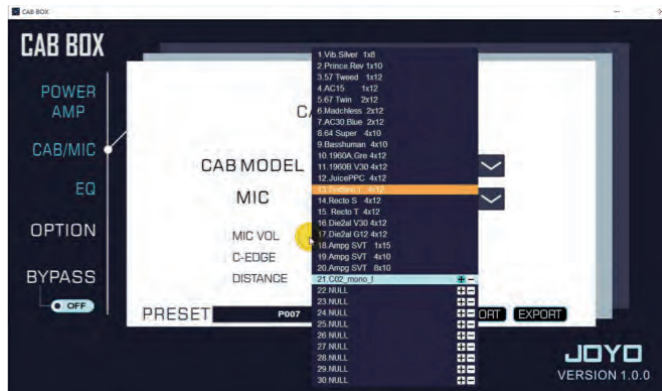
CAB BOX

CAB BOX

POWER AMP

CAB/MIC

EQ

OPTION

BYPASS

OFF

C

CAB MODEL

MIC

MIC VOL

C-EDGE

DISTANCE

PRESET

P007

ORT

EXPORT

1.Vib.Silver 1x8
2.Prince.Rev 1x10
3.57 Tweed 1x12
4.AC15 1x12
5.67 Twin 2x12
6.Madchless 2x12
7.AC30.Blue 2x12
8.64 Super 4x10
9.Basshuman 4x10
10.1960A.Gre 4x12
11.1960B.V30 4x12
12.JuicePPC 4x12
13.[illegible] 4x12
14.Recto S 4x12
15. Recto T 4x12
16.Die2al V30 4x12
17.Die2al G12 4x12
18.Ampg SVT 1x15
19.Ampg SVT 4x10
20.Ampg SVT 8x10
21.C02_mono_t
22.NULL
23.NULL
24.NULL
25.NULL
26.NULL
27.NULL
28.NULL
29.NULL
30.NULL

JOYO

VERSION 1.0.0